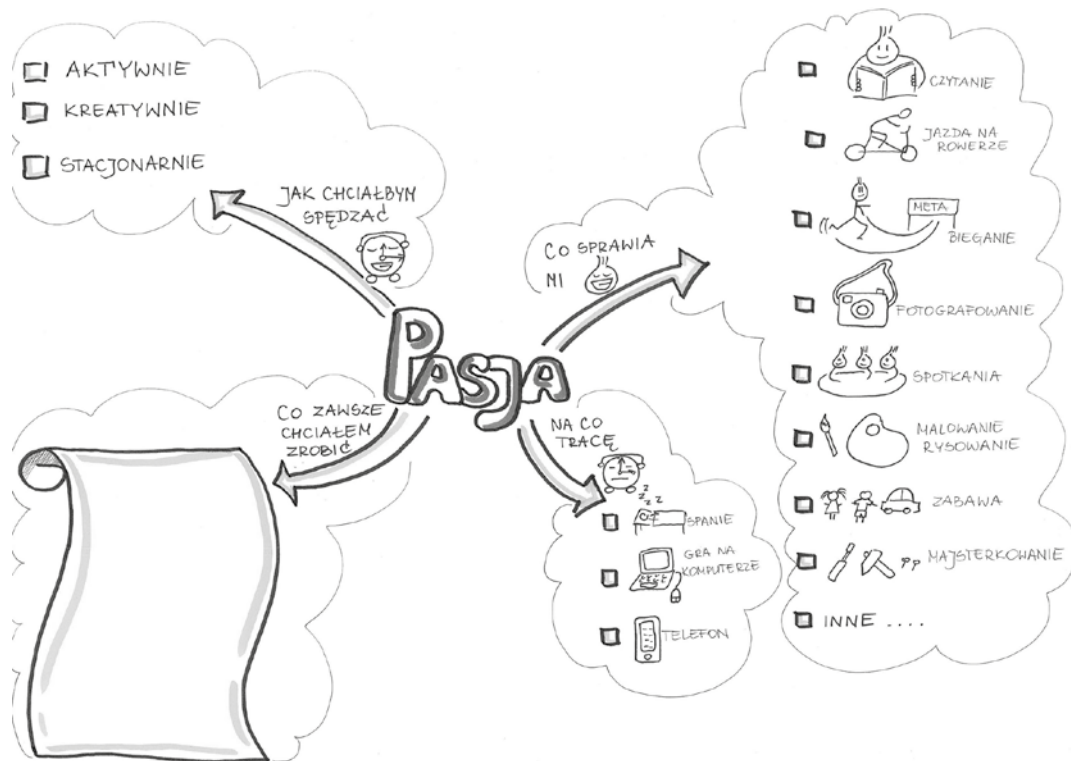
AKTYWNIE
KREATYWNIE
STACJONARNIE

JAK CHCIAŁBYM SPĘDZAĆ

PASJA

CO SPRAWIA MI

CZYTANIE
JAZDA NA ROWERZE
META
BIEGANIE
FOTOGRAFOWANIE
SPOTKANIA
MALOWANIE RYSOWANIE
ZABAWA
MAJSTERKOWANIE
INNE ....

CO ZAWSZE CHCIAŁEM ZROBIĆ

NA CO TRACĘ
SPANIE
GRA NA KOMPUTERZE
TELEFON